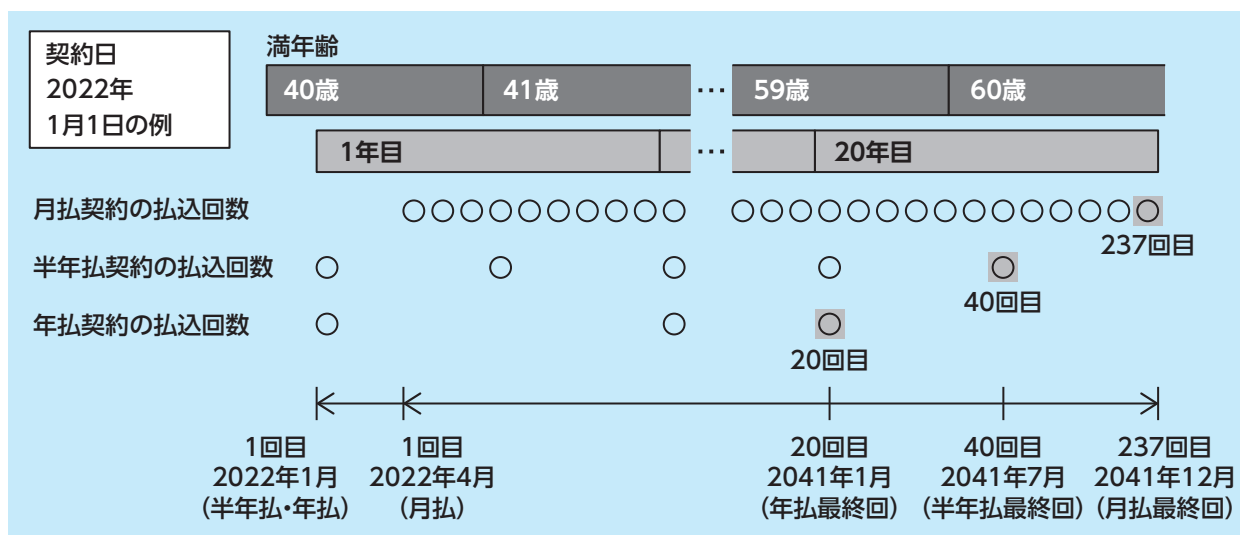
契約日
2022年
1月1日の例

満年齢

40歳 41歳 … 59歳 60歳

1年目 … 20年目

月払契約の払込回数 ○○○○○○○○○○ ○○○○○○○○○○○○○○○
237回目

半年払契約の払込回数 ○ ○ ○ ○ ○
40回目

年払契約の払込回数 ○ ○ ○
20回目

1回目
2022年1月
(半年払・年払)

1回目
2022年4月
(月払)

20回目
2041年1月
(年払最終回)

40回目
2041年7月
(半年払最終回)

237回目
2041年12月
(月払最終回)